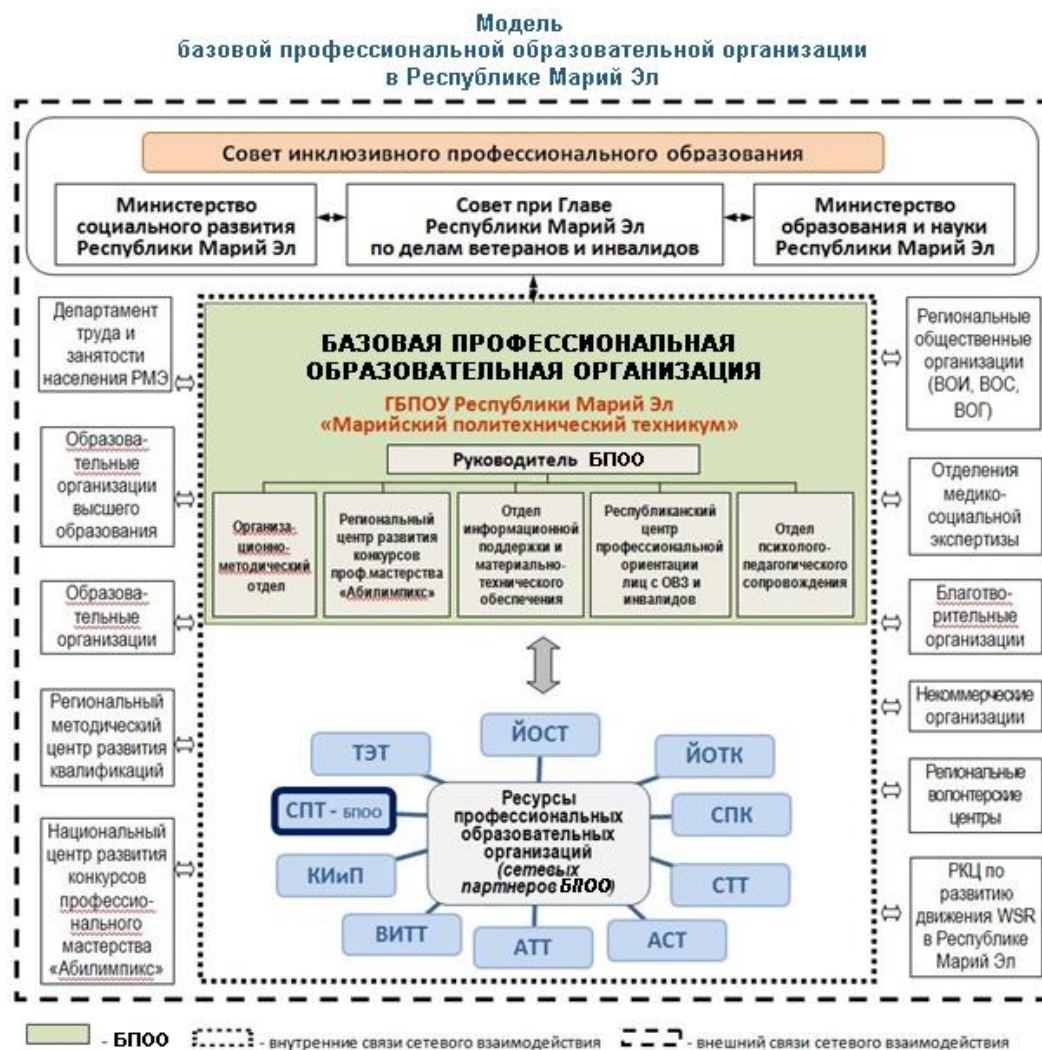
Модель
базовой профессиональной образовательной организации
в Республике Марий Эл

Совет инклюзивного профессионального образования

Министерство социального развития Республики Марий Эл

Совет при Главе Республики Марий Эл по делам ветеранов и инвалидов

Министерство образования и науки Республики Марий Эл

Департамент труда и занятости населения РМЭ

Образовательные организации высшего образования

Образовательные организации

Региональный методический центр развития квалификаций

Национальный центр развития конкурсов профессионального мастерства «Абилимпикс»

БАЗОВАЯ ПРОФЕССИОНАЛЬНАЯ ОБРАЗОВАТЕЛЬНАЯ ОРГАНИЗАЦИЯ

ГБПОУ Республики Марий Эл «Марийский политехнический техникум»

Руководитель БПОО

Организационно-методический отдел

Региональный центр развития конкурсов проф.мастерства «Абилимпикс»

Отдел информационной поддержки и материально-технического обеспечения

Республиканский центр профессиональной ориентации лиц с ОВЗ и инвалидов

Отдел психолого-педагогического сопровождения

ЙОСТ

ТЭТ

ЙОТК

СПТ - БПОО

СПК

КИиП

СТТ

ВИТТ

АТТ

АСТ

Ресурсы профессиональных образовательных организаций (сетевых партнеров БПОО)

Региональные общественные организации (ВОИ, ВОС, ВОГ)

Отделения медико-социальной экспертизы

Благотворительные организации

Некоммерческие организации

Региональные волонтерские центры

РКЦ по развитию движения WSR в Республике Марий Эл

- БПОО - внутренние связи сетевого взаимодействия - внешний связи сетевого взаимодействия